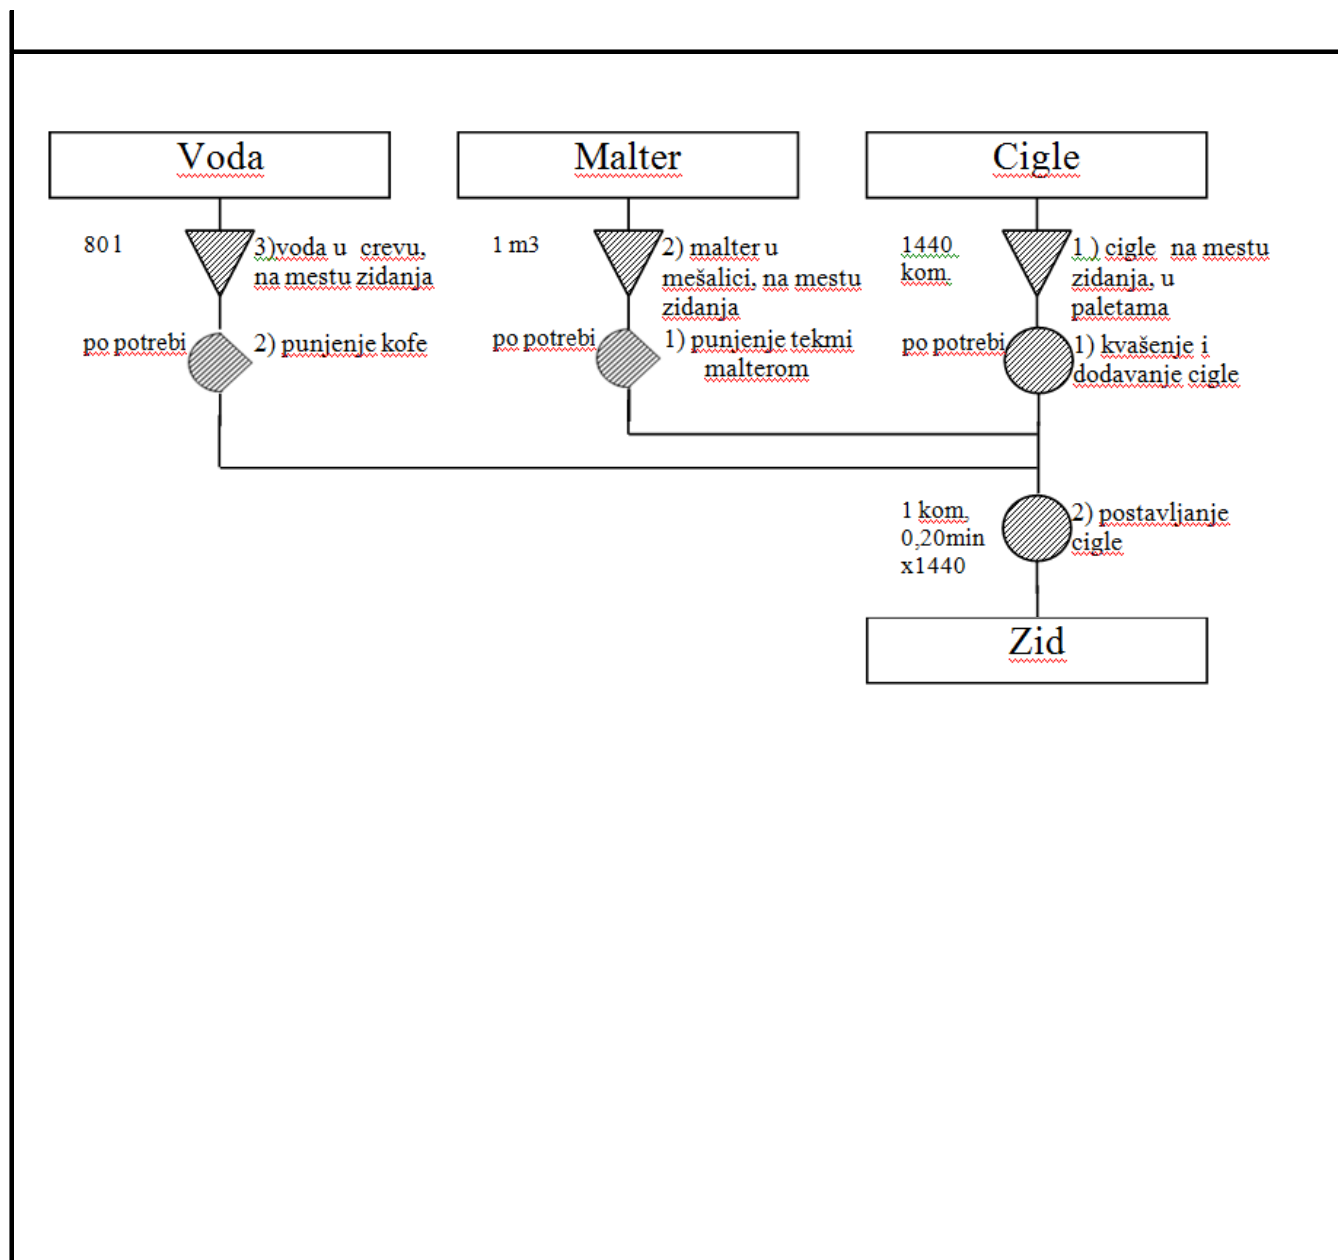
Voda

Malter

Cigle

80 l

3)voda u crevu, na mestu zidanja

po potrebi

2) punjenje kofe

1 m3

2) malter u mešalici, na mestu zidanja

po potrebi

1) punjenje tekmi malterom

1440 kom.

1 ) cigle na mestu zidanja, u paletama

po potrebi

1) kvašenje i dodavanje cigle

1 kom. 0,20min x1440

2) postavljanje cigle

Zid